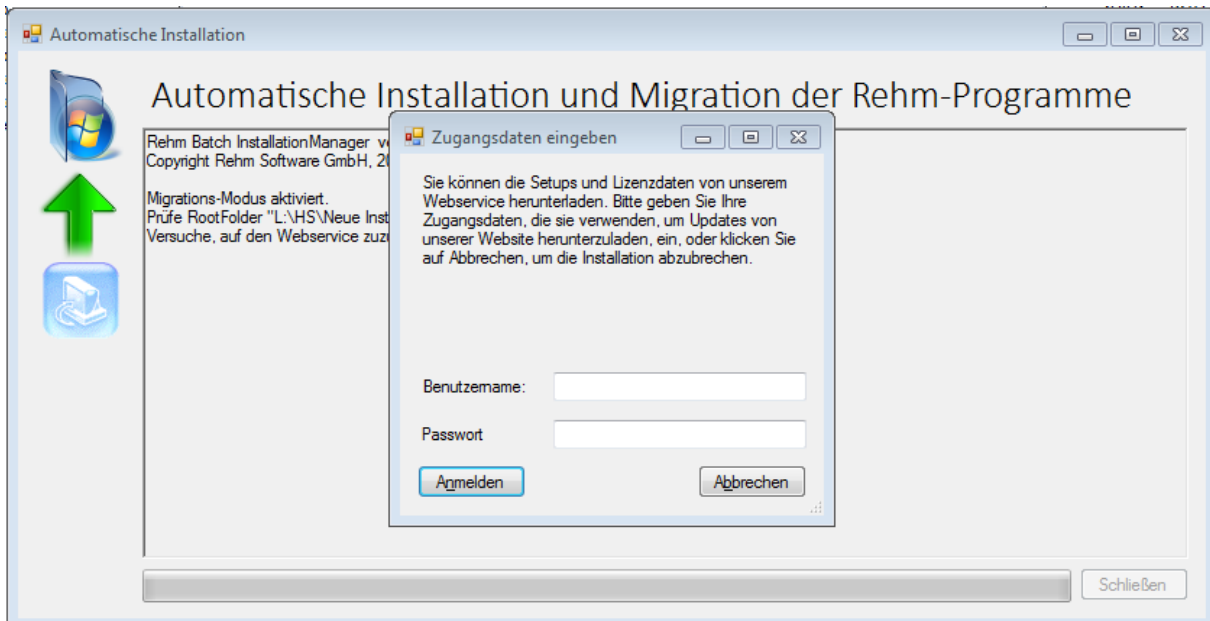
Automatische Installation

Automatische Installation und Migration der Rehm-Programme

Rehm Batch InstallationManager v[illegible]
Copyright Rehm Software GmbH, 2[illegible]

Migrations-Modus aktiviert.
Prüfe RootFolder "L:\HS\Neue Inst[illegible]
Versuche, auf den Webservice zuz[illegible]

Zugangsdaten eingeben

Sie können die Setups und Lizenzdaten von unserem Webservice herunterladen. Bitte geben Sie Ihre Zugangsdaten, die sie verwenden, um Updates von unserer Website herunterzuladen, ein, oder klicken Sie auf Abbrechen, um die Installation abzubrechen.

Benutzername:

Passwort

Anmelden

Abbrechen

Schließen